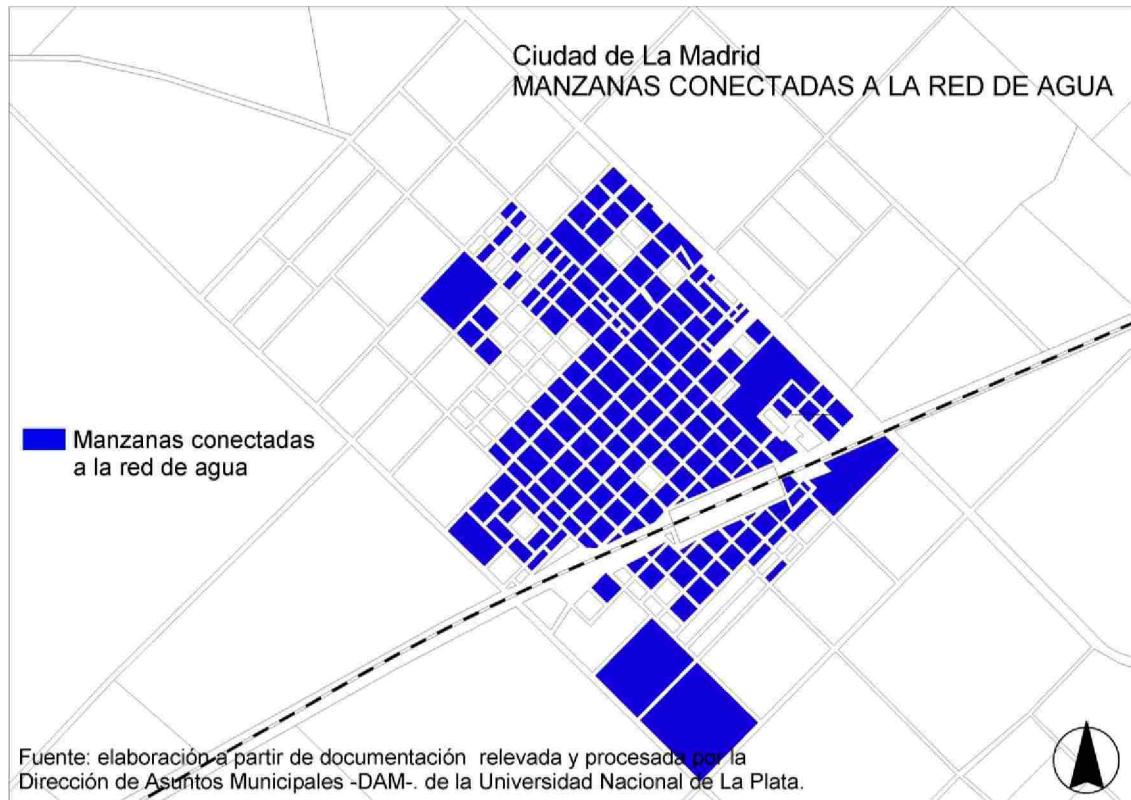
Ciudad de La Madrid
MANZANAS CONECTADAS A LA RED DE AGUA

Manzanas conectadas a la red de agua

Fuente: elaboración a partir de documentación relevada y procesada por la Dirección de Asuntos Municipales -DAM-. de la Universidad Nacional de La Plata.